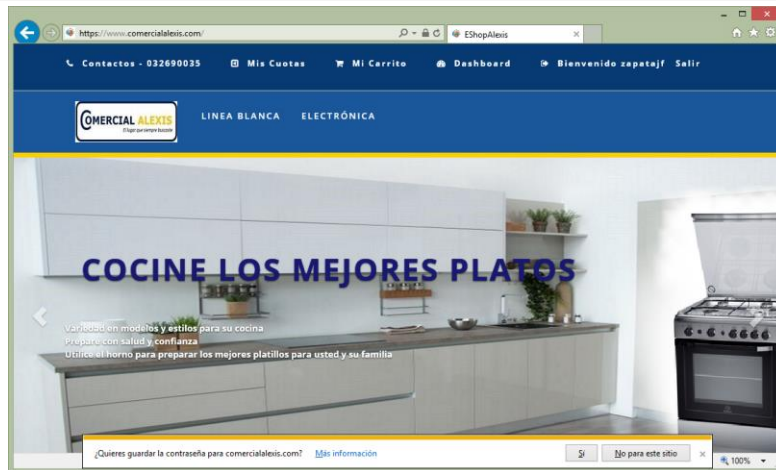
https://www.comercialalexis.com/

EShopAlexis

Contactos - 032690035 Mis Cuotas Mi Carrito Dashboard Bienvenido zapatajf Salir

COMERCIAL ALEXIS
El lugar que siempre buscaste

LINEA BLANCA ELECTRÓNICA

COCINE LOS MEJORES PLATOS

Variedad en modelos y estilos para su cocina
Prepare con salud y confianza
Utilice el horno para preparar los mejores platillos para usted y su familia

¿Quieres guardar la contraseña para comercialalexis.com? Más información

Sí No para este sitio ×

100%